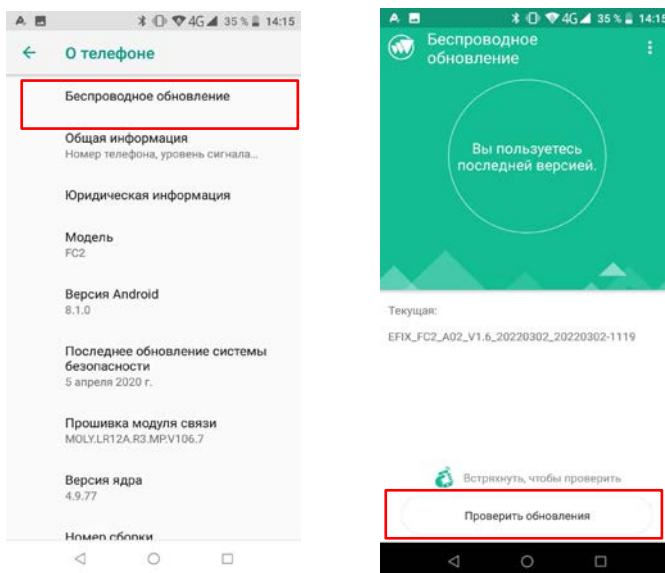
4G 35 % 14:15

О телефоне

Беспроводное обновление

Общая информация
Номер телефона, уровень сигнала...

Юридическая информация

Модель
FC2

Версия Android
8.1.0

Последнее обновление системы безопасности
5 апреля 2020 г.

Прошивка модуля связи
MOLY.LR12A.R3.MP.V106.7

Версия ядра
4.9.77

Номер сборки

4G 35 % 14:15

Беспроводное обновление

Вы пользуетесь последней версией.

Текущая:

EFIX_FC2_A02_V1.6_20220302_20220302-1119

Встряхнуть, чтобы проверить

Проверить обновления